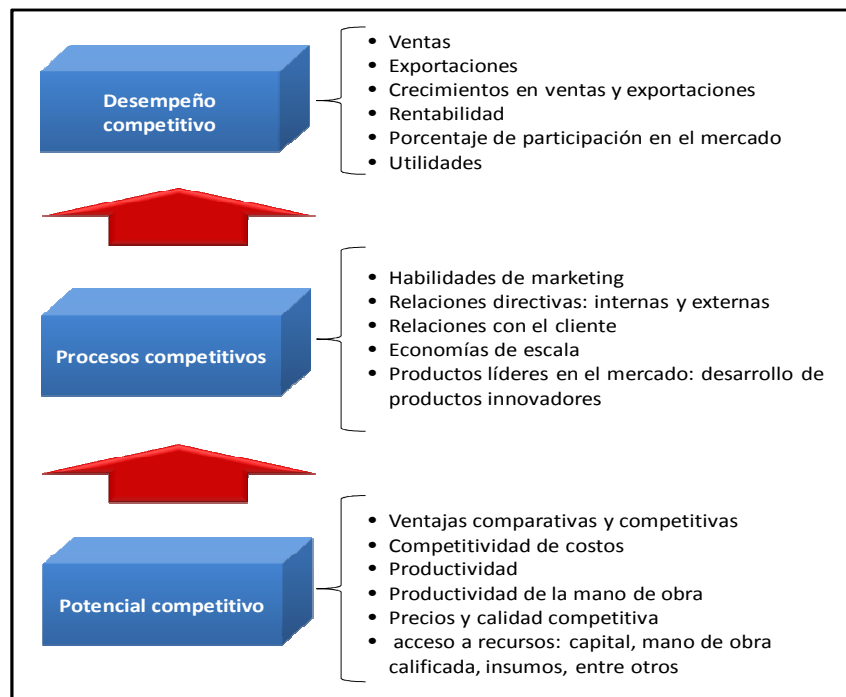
Desempeño competitivo

- Ventas
- Exportaciones
- Crecimientos en ventas y exportaciones
- Rentabilidad
- Porcentaje de participación en el mercado
- Utilidades

Procesos competitivos

- Habilidades de marketing
- Relaciones directivas: internas y externas
- Relaciones con el cliente
- Economías de escala
- Productos líderes en el mercado: desarrollo de productos innovadores

Potencial competitivo

- Ventajas comparativas y competitivas
- Competitividad de costos
- Productividad
- Productividad de la mano de obra
- Precios y calidad competitiva
- acceso a recursos: capital, mano de obra calificada, insumos, entre otros